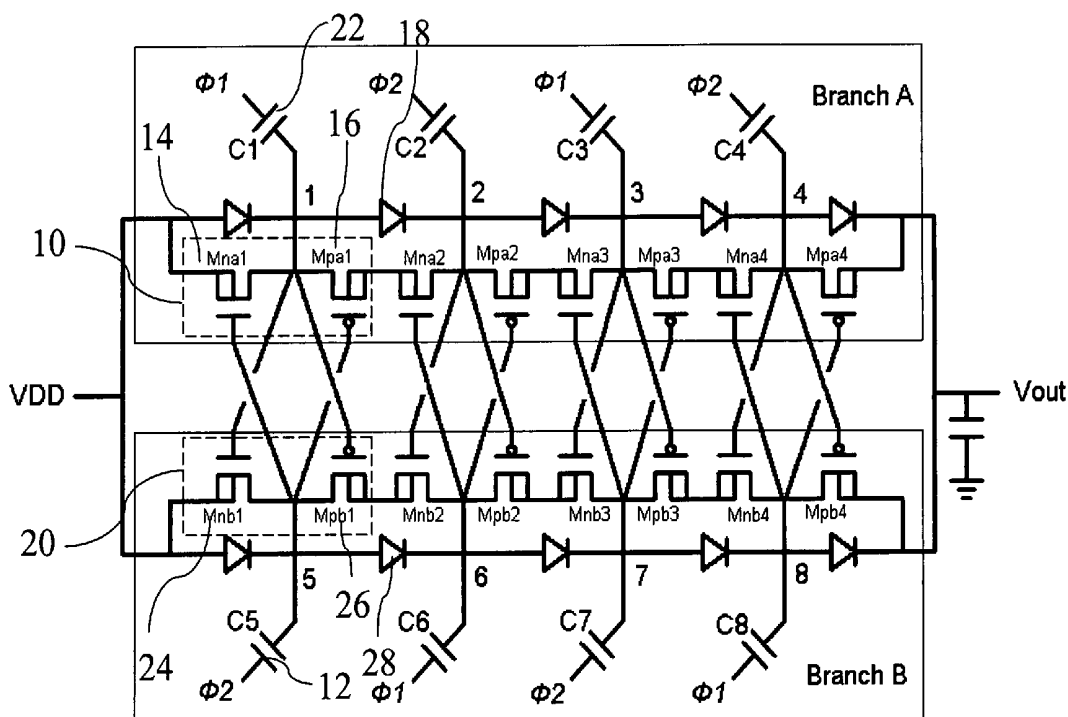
22
18
Φ1
Φ2
Φ1
Φ2
Branch A
C1
C2
C3
C4
14
16
1
2
3
4
10
Mna1
Mpa1
Mna2
Mpa2
Mna3
Mpa3
Mna4
Mpa4
VDD
Vout
20
Mnb1
Mpb1
Mnb2
Mpb2
Mnb3
Mpb3
Mnb4
Mpb4
5
6
7
8
26
24
C5
C6
C7
C8
28
Φ2
12
Φ1
Φ2
Φ1
Branch B